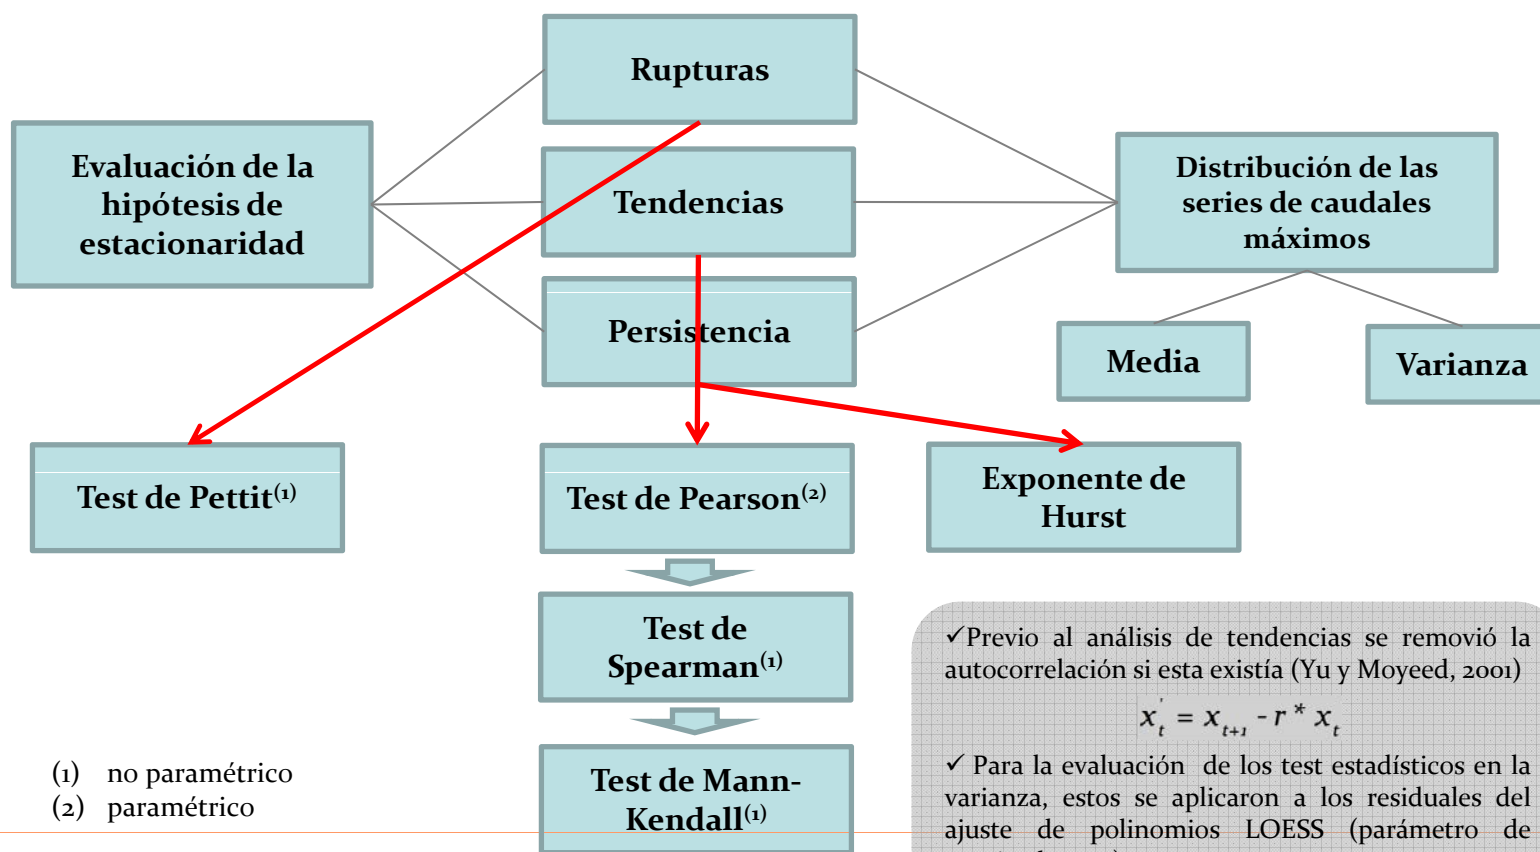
Rupturas

Evaluación de la hipótesis de estacionaridad

Tendencias

Distribución de las series de caudales máximos

Persistencia

Media

Varianza

Test de Pettit⁽¹⁾

Test de Pearson⁽²⁾

Exponente de Hurst

Test de Spearman⁽¹⁾

Test de Mann-Kendall⁽¹⁾

(1) no paramétrico
(2) paramétrico

✓Previo al análisis de tendencias se removió la autocorrelación si esta existía (Yu y Moyeed, 2001)

$x_t' = x_{t+1} - r * x_t$

✓ Para la evaluación de los test estadísticos en la varianza, estos se aplicaron a los residuales del ajuste de polinomios LOESS (parámetro de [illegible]